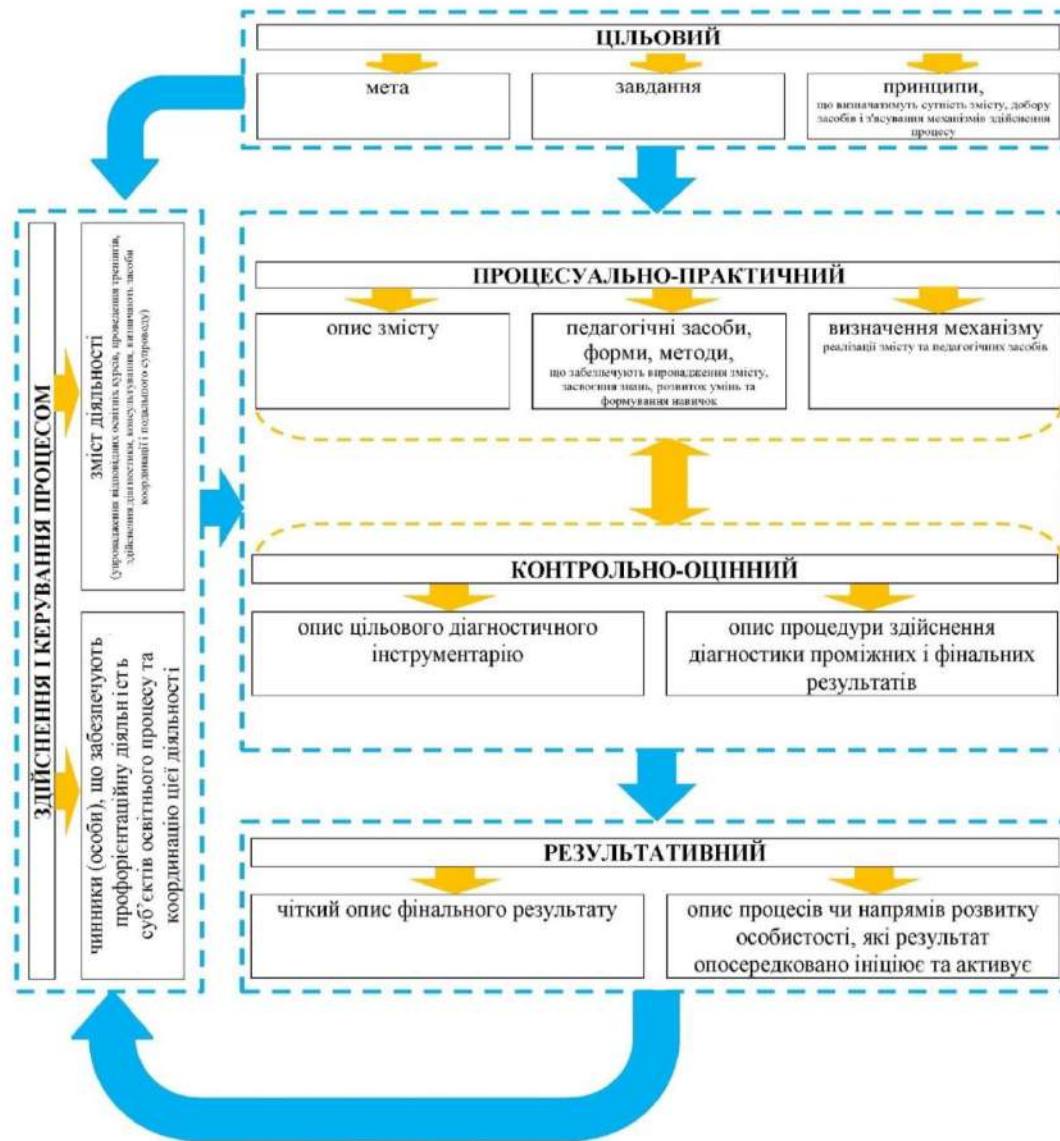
ЦІЛЬОВИЙ

мета

завдання

принципи,
що визначатимуть сутність змісту, добору засобів і з'ясування механізмів здійснення процесу

ЗДІЙСНЕННЯ І КЕРУВАННЯ ПРОЦЕСОМ

зміст діяльності
(упровадження відповідних освітніх курсів, проведення тренінгів, здійснення діагностики, консультування, визначають засоби координації і подальшого супроводу)

чинники (особи), що забезпечують профорієнтаційну діяльність суб'єктів освітнього процесу та координацію цієї діяльності

ПРОЦЕСУАЛЬНО-ПРАКТИЧНИЙ

опис змісту

педагогічні засоби, форми, методи,
що забезпечують впровадження змісту, засвоєння знань, розвиток умінь та формування навичок

визначення механізму
реалізації змісту та педагогічних засобів

КОНТРОЛЬНО-ОЦІННИЙ

опис цільового діагностичного інструментарію

опис процедури здійснення діагностики проміжних і фінальних результатів

РЕЗУЛЬТАТИВНИЙ

чіткий опис фінального результату

опис процесів чи напрямів розвитку особистості, які результат опосередковано ініціює та активує